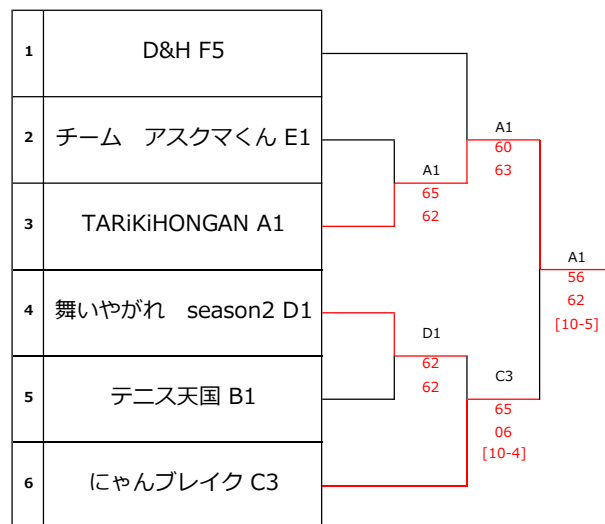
| | |
|---|---|
| 1 | D&H F5 |
| 2 | チーム　アスクマくん E1 |
| 3 | TARiKiHONGAN A1 |
| 4 | 舞いやがれ　season2 D1 |
| 5 | テニス天国 B1 |
| 6 | にゃんブレイク C3 |

A1
65
62

A1
60
63

D1
62
62

C3
65
06
[10-4]

A1
56
62
[10-5]